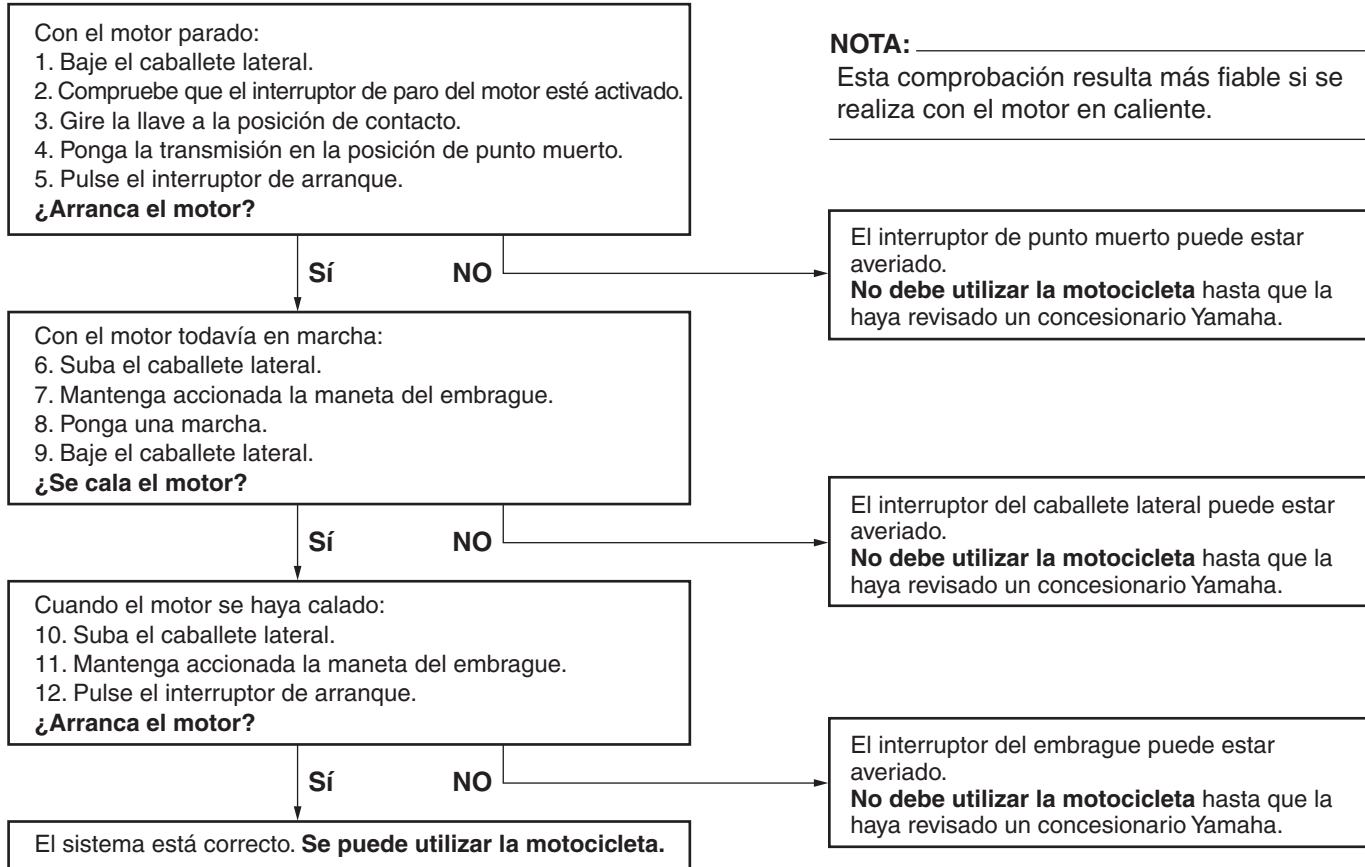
Con el motor parado:
1. Baje el caballete lateral.
2. Compruebe que el interruptor de paro del motor esté activado.
3. Gire la llave a la posición de contacto.
4. Ponga la transmisión en la posición de punto muerto.
5. Pulse el interruptor de arranque.
**¿Arranca el motor?**

NOTA:
Esta comprobación resulta más fiable si se realiza con el motor en caliente.

Sí

NO

El interruptor de punto muerto puede estar averiado.
**No debe utilizar la motocicleta** hasta que la haya revisado un concesionario Yamaha.

Con el motor todavía en marcha:
6. Suba el caballete lateral.
7. Mantenga accionada la maneta del embrague.
8. Ponga una marcha.
9. Baje el caballete lateral.
**¿Se cala el motor?**

Sí

NO

El interruptor del caballete lateral puede estar averiado.
**No debe utilizar la motocicleta** hasta que la haya revisado un concesionario Yamaha.

Cuando el motor se haya calado:
10. Suba el caballete lateral.
11. Mantenga accionada la maneta del embrague.
12. Pulse el interruptor de arranque.
**¿Arranca el motor?**

Sí

NO

El interruptor del embrague puede estar averiado.
**No debe utilizar la motocicleta** hasta que la haya revisado un concesionario Yamaha.

El sistema está correcto. **Se puede utilizar la motocicleta.**